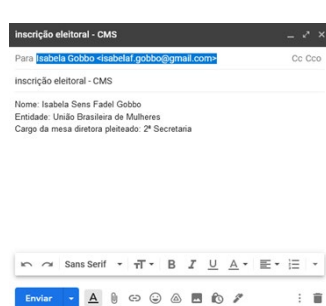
inscrição eleitoral - CMS

Para Isabela Gobbo <isabelaf.gobbo@gmail.com>
Cc Cco

inscrição eleitoral - CMS

Nome: Isabela Sens Fadel Gobbo
Entidade: União Brasileira de Mulheres
Cargo da mesa diretora pleiteado: 2ª Secretaria

Sans Serif

Enviar